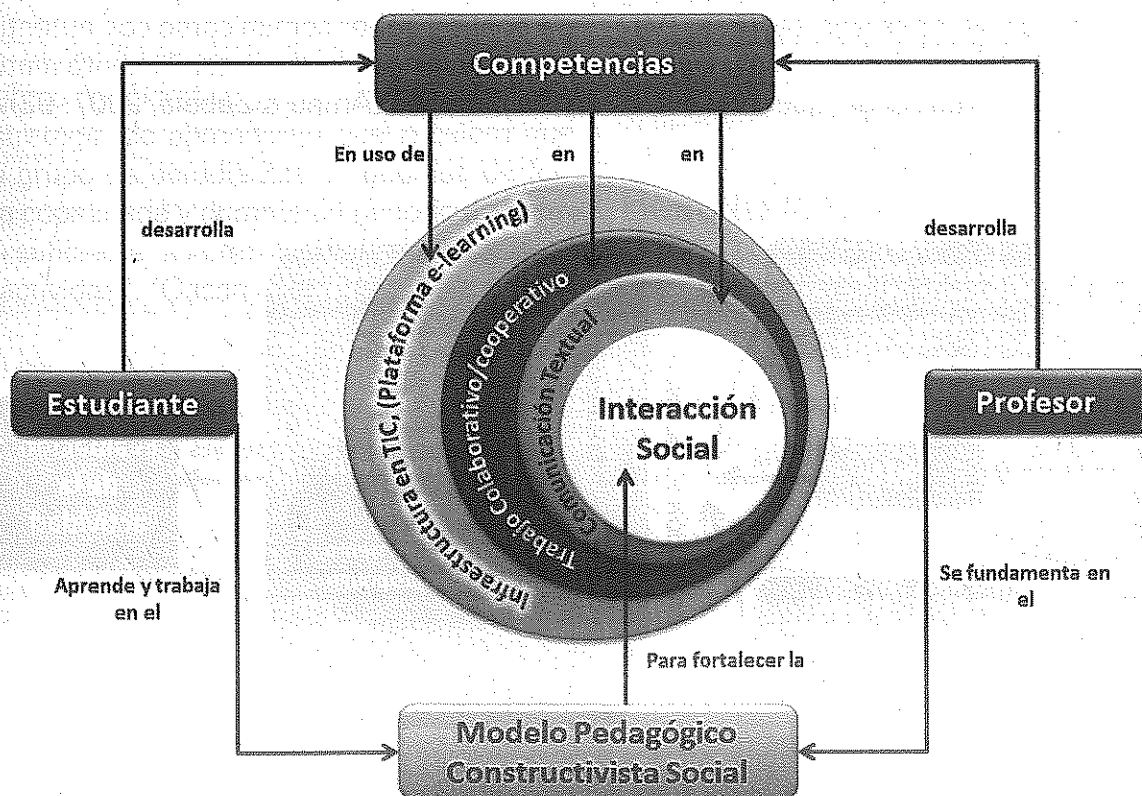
Competencias

En uso de

en

en

desarrolla

desarrolla

Infraestructura en TIC, (Plataforma e-learning)

Trabajo Colaborativo/cooperativo

Comunicación Textual

Estudiante

Interacción Social

Profesor

Aprende y trabaja en el

Se fundamenta en el

Para fortalecer la

Modelo Pedagógico Constructivista Social